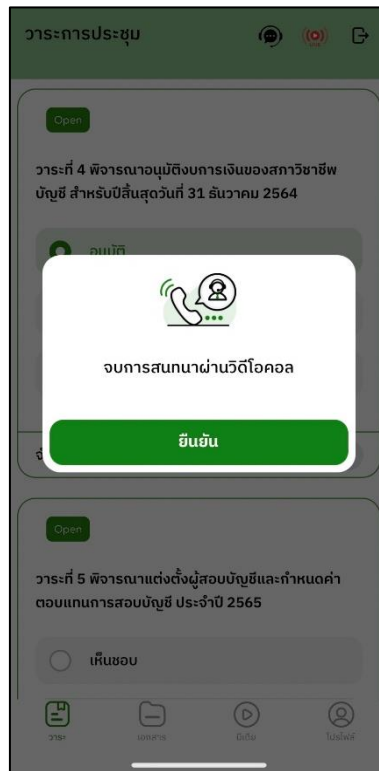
วาระการประชุม

Open

วาระที่ 4 พิจารณาอนุมัติงบการเงินของสภาวิชาชีพบัญชี สำหรับปีสิ้นสุดวันที่ 31 ธันวาคม 2564

อนุมัติ

จบการสนทนาผ่านวิดีโอคอล

ยืนยัน

Open

วาระที่ 5 พิจารณาแต่งตั้งผู้สอบบัญชีและกำหนดค่าตอบแทนการสอบบัญชี ประจำปี 2565

เห็นชอบ

วาระ เอกสาร บันทึก โปรไฟล์